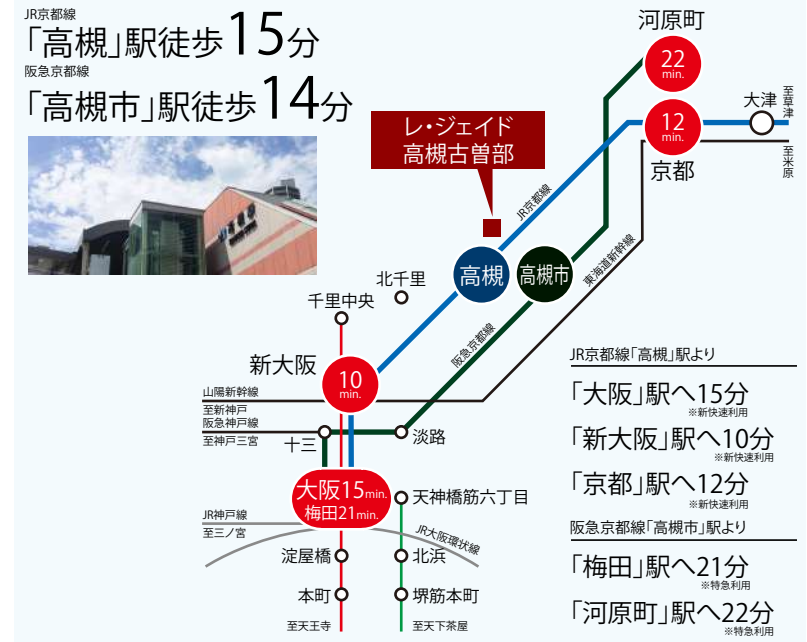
JR京都線
「高槻」駅徒歩15分
阪急京都線
「高槻市」駅徒歩14分

レ・ジェイド
高槻古曽部

河原町
22 min.
12 min.
京都
大津
至草津
至米原
JR京都線
東海道新幹線
高槻
高槻市
北千里
千里中央
阪急京都線
新大阪
10 min.
山陽新幹線
至新神戸
阪急神戸線
至神戸三宮
十三
淡路
大阪15min.
梅田21min.
天神橋筋六丁目
JR神戸線
至三ノ宮
JR大阪環状線
淀屋橋
北浜
本町
堺筋本町
至天王寺
至天下茶屋

JR京都線「高槻」駅より
「大阪」駅へ15分
※新快速利用
「新大阪」駅へ10分
※新快速利用
「京都」駅へ12分
※新快速利用
阪急京都線「高槻市」駅より
「梅田」駅へ21分
※特急利用
「河原町」駅へ22分
※特急利用